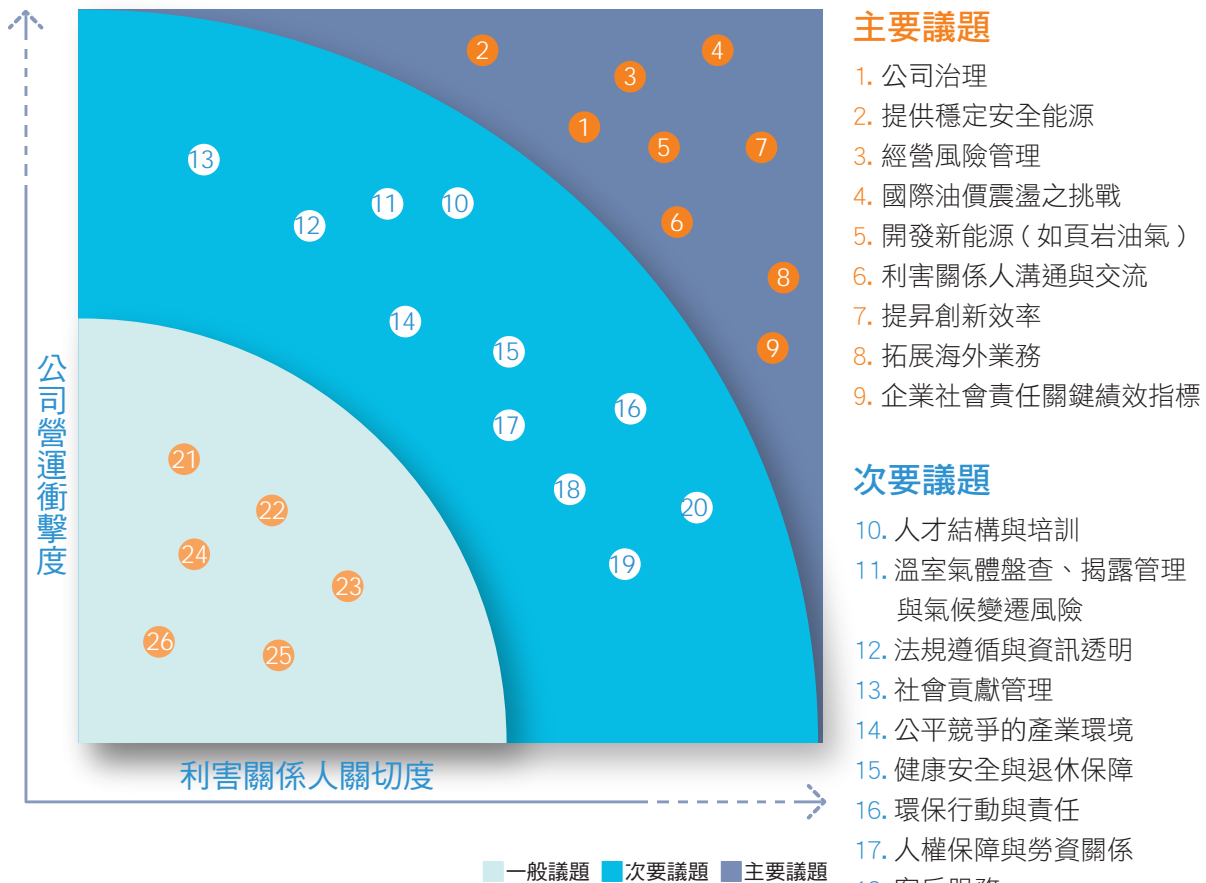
2
4
3
1
5
7
13
11
10
12
6
8
14
15
9
16
17
21
18
20
22
24
19
23
26
25

公司營運衝擊度

利害關係人關切度

一般議題 次要議題 主要議題

主要議題
1. 公司治理
2. 提供穩定安全能源
3. 經營風險管理
4. 國際油價震盪之挑戰
5. 開發新能源（如頁岩油氣）
6. 利害關係人溝通與交流
7. 提昇創新效率
8. 拓展海外業務
9. 企業社會責任關鍵績效指標

次要議題
10. 人才結構與培訓
11. 溫室氣體盤查、揭露管理與氣候變遷風險
12. 法規遵循與資訊透明
13. 社會貢獻管理
14. 公平競爭的產業環境
15. 健康安全與退休保障
16. 環保行動與責任
17. 人權保障與勞資關係
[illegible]